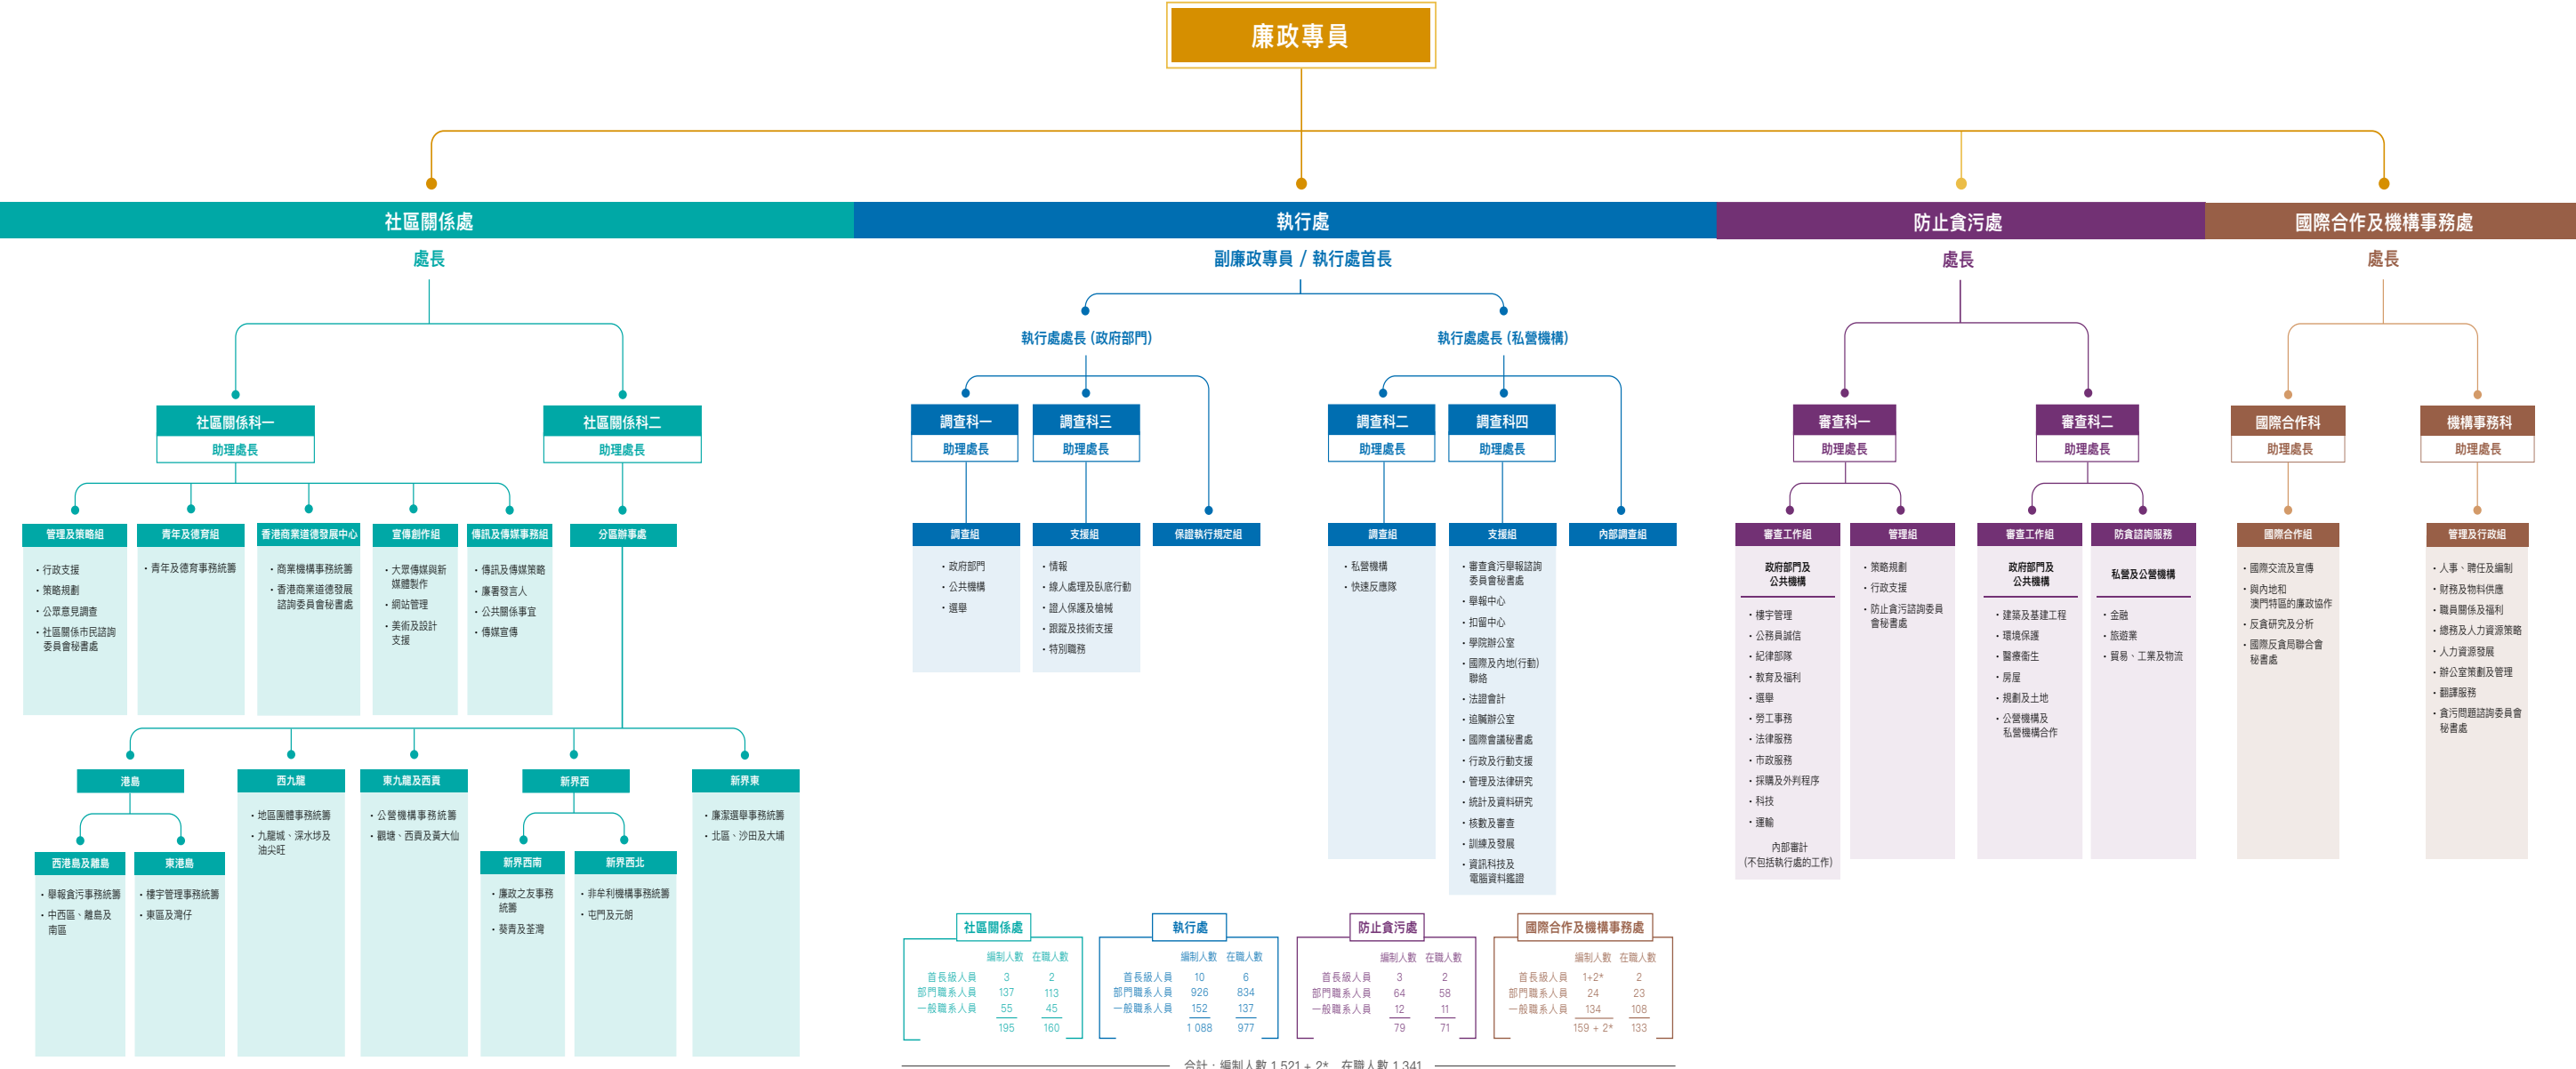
廉政專員

社區關係處
處長

社區關係科一
助理處長

管理及策略組
• 行政支援
• 策略規劃
• 公眾意見調查
• 社區關係市民諮詢委員會秘書處

青年及德育組
• 青年及德育事務統籌

香港商業道德發展中心
• 商業機構事務統籌
• 香港商業道德發展諮詢委員會秘書處

宣傳創作組
• 大眾傳媒與新媒體製作
• 網站管理
• 美術及設計支援

傳訊及傳媒事務組
• 傳訊及傳媒策略
• 廉署發言人
• 公共關係事宜
• 傳媒宣傳

社區關係科二
助理處長

分區辦事處

港島
西港島及離島
• 舉報貪污事務統籌
• 中西區、離島及南區
東港島
• 樓宇管理事務統籌
• 東區及灣仔

西九龍
• 地區團體事務統籌
• 九龍城、深水埗及油尖旺

東九龍及西貢
• 公營機構事務統籌
• 觀塘、西貢及黃大仙

新界西
新界西南
• 廉政之友事務統籌
• 葵青及荃灣
新界西北
• 非牟利機構事務統籌
• 屯門及元朗

新界東
• 廉潔選舉事務統籌
• 北區、沙田及大埔

執行處
副廉政專員 / 執行處首長

執行處處長 (政府部門)

調查科一
助理處長

調查科三
助理處長

調查組
• 政府部門
• 公共機構
• 選舉

支援組
• 情報
• 線人處理及臥底行動
• 證人保護及槍械
• 跟蹤及技術支援
• 特別職務

保證執行規定組

執行處處長 (私營機構)

調查科二
助理處長

調查科四
助理處長

調查組
• 私營機構
• 快速反應隊

支援組
• 審查貪污舉報諮詢委員會秘書處
• 舉報中心
• 扣留中心
• 學院辦公室
• 國際及內地(行動)聯絡
• 法證會計
• 追贓辦公室
• 國際會議秘書處
• 行政及行動支援
• 管理及法律研究
• 統計及資料研究
• 核數及審查
• 訓練及發展
• 資訊科技及電腦資料鑑證

內部調查組

防止貪污處
處長

審查科一
助理處長

審查工作組
政府部門及公共機構
• 樓宇管理
• 公務員誠信
• 紀律部隊
• 教育及福利
• 選舉
• 勞工事務
• 法律服務
• 市政服務
• 採購及外判程序
• 科技
• 運輸
內部審計
(不包括執行處的工作)

管理組
• 策略規劃
• 行政支援
• 防止貪污諮詢委員會秘書處

審查科二
助理處長

審查工作組
政府部門及公共機構
• 建築及基建工程
• 環境保護
• 醫療衞生
• 房屋
• 規劃及土地
• 公營機構及私營機構合作

防貪諮詢服務
私營及公營機構
• 金融
• 旅遊業
• 貿易、工業及物流

國際合作及機構事務處
處長

國際合作科
助理處長

國際合作組
• 國際交流及宣傳
• 與內地和澳門特區的廉政協作
• 反貪研究及分析
• 國際反貪局聯合會秘書處

機構事務科
助理處長

管理及行政組
• 人事、聘任及編制
• 財務及物料供應
• 職員關係及福利
• 總務及人力資源策略
• 人力資源發展
• 辦公室策劃及管理
• 翻譯服務
• 貪污問題諮詢委員會秘書處

社區關係處
| | 編制人數 | 在職人數 |
|---|---|---|
| 首長級人員 | 3 | 2 |
| 部門職系人員 | 137 | 113 |
| 一般職系人員 | 55 | 45 |
| | 195 | 160 |

執行處
| | 編制人數 | 在職人數 |
|---|---|---|
| 首長級人員 | 10 | 6 |
| 部門職系人員 | 926 | 834 |
| 一般職系人員 | 152 | 137 |
| | 1 088 | 977 |

防止貪污處
| | 編制人數 | 在職人數 |
|---|---|---|
| 首長級人員 | 3 | 2 |
| 部門職系人員 | 64 | 58 |
| 一般職系人員 | 12 | 11 |
| | 79 | 71 |

國際合作及機構事務處
| | 編制人數 | 在職人數 |
|---|---|---|
| 首長級人員 | 1+2* | 2 |
| 部門職系人員 | 24 | 23 |
| 一般職系人員 | 134 | 108 |
| | 159 + 2* | 133 |

合計：編制人數 1 521 + 2*　在職人數 1 341